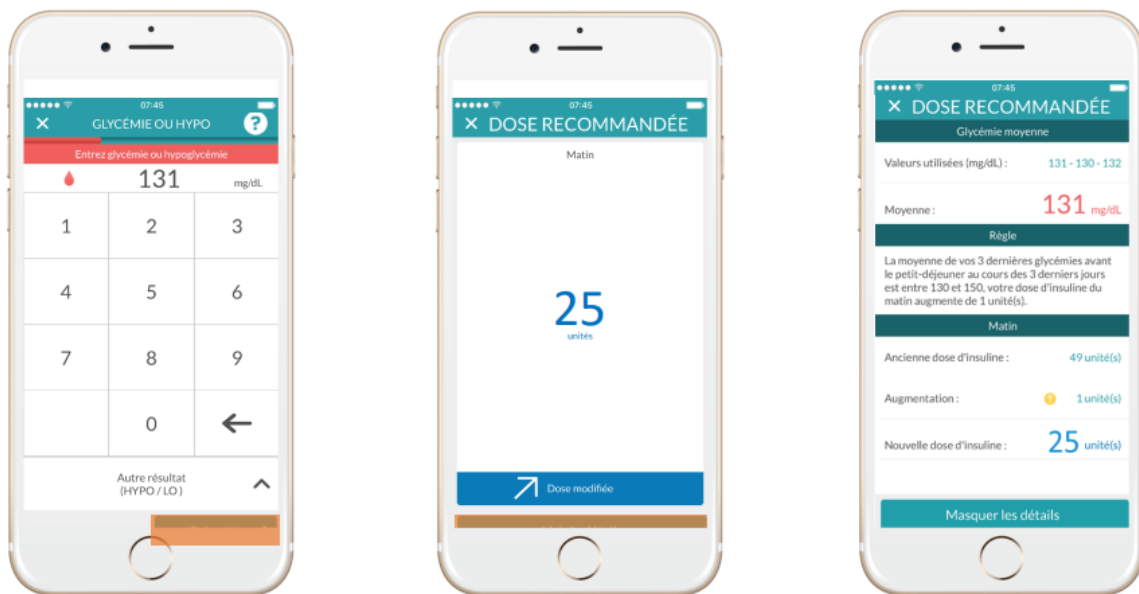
07:45
GLYCÉMIE OU HYPO
?
Entrez glycémie ou hypoglycémie
131 mg/dL

| 1 | 2 | 3 |
|---|---|---|
| 4 | 5 | 6 |
| 7 | 8 | 9 |
|  | 0 | ← |

Autre résultat
(HYPO / LO)

07:45
DOSE RECOMMANDÉE
Matin
25
unités
Dose modifiée

07:45
DOSE RECOMMANDÉE
Glycémie moyenne
Valeurs utilisées (mg/dL) : 131 - 130 - 132
Moyenne : 131 mg/dL
Règle
La moyenne de vos 3 dernières glycémies avant le petit-déjeuner au cours des 3 derniers jours est entre 130 et 150, votre dose d'insuline du matin augmente de 1 unité(s).
Matin
Ancienne dose d'insuline : 49 unité(s)
Augmentation : 1 unité(s)
Nouvelle dose d'insuline : 25 unité(s)
Masquer les détails